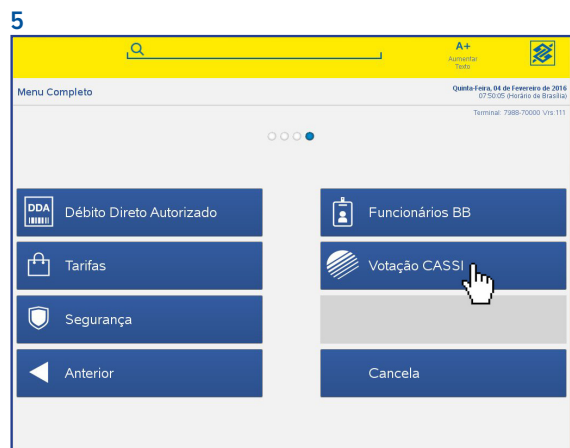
5

A+
Aumentar Texto

Menu Completo

Quinta-Feira, 04 de Fevereiro de 2016
07:50:05 (Horário de Brasília)

Terminal: 7988-70000 Vrs:111

DDA
Débito Direto Autorizado

Funcionários BB

Tarifas

Votação CASSI

Segurança

Anterior

Cancela